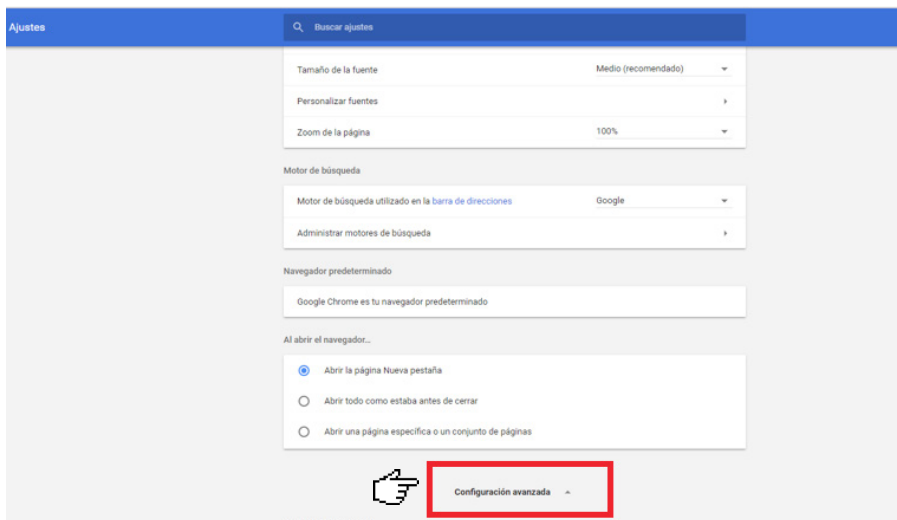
Ajustes

Buscar ajustes

Tamaño de la fuente | Medio (recomendado)

Personalizar fuentes

Zoom de la página | 100%

Motor de búsqueda

Motor de búsqueda utilizado en la barra de direcciones | Google

Administrar motores de búsqueda

Navegador predeterminado

Google Chrome es tu navegador predeterminado

Al abrir el navegador...

Abrir la página Nueva pestaña

Abrir todo como estaba antes de cerrar

Abrir una página específica o un conjunto de páginas

Configuración avanzada